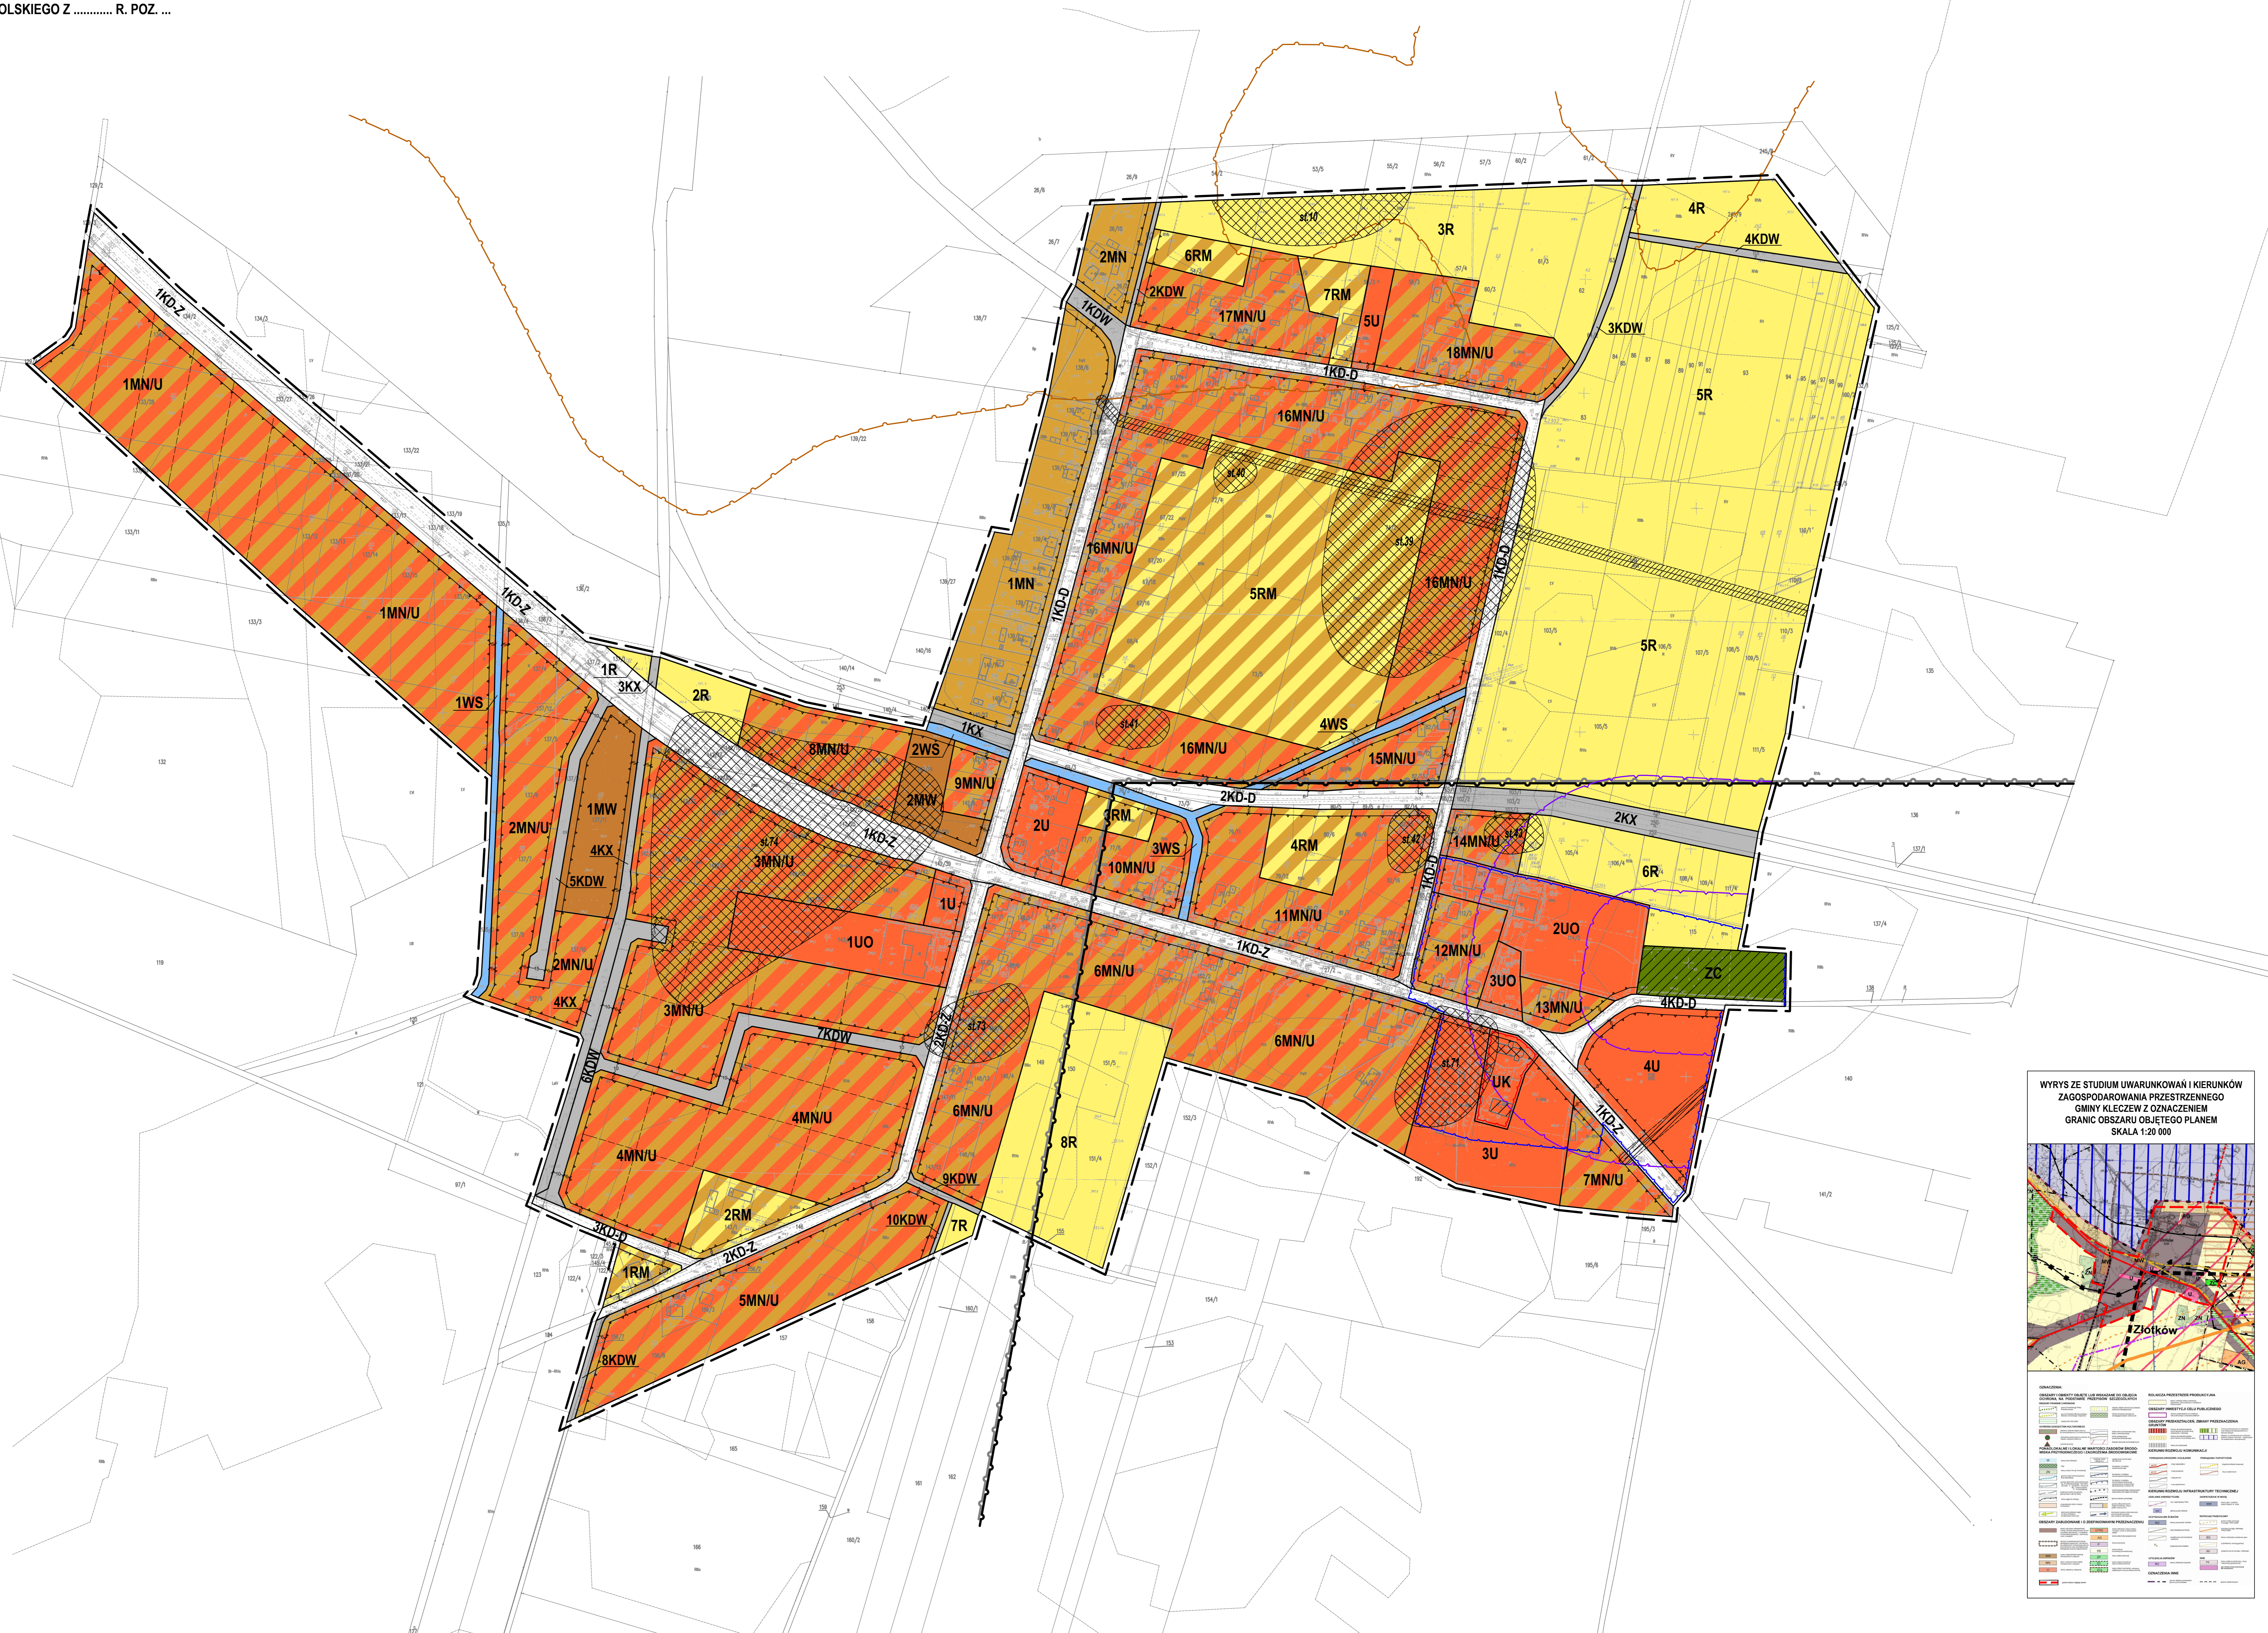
OLSKIEGO Z ........... R. POZ. ...

1KD-Z
1MN/U
1MN/U
1KD-Z
1WS
2MN/U
1R
3KX
2R
1MW
4KX
5KDW
2MN/U
4KX
3MN/U
3MN/U
8MN/U
2WS
2MW
9MN/U
1KD-Z
1U
1UO
1KX
2MN
6RM
2KDW
17MN/U
7RM
5U
18MN/U
1KDW
1KD-D
16MN/U
16MN/U
1MN
1KD-D
5RM
16MN/U
1KD-D
16MN/U
4WS
15MN/U
3R
4R
4KDW
3KDW
5R
5R
st.10
st.40
st.39
st.41
st.42
st.43
st.71
st.73
st.74
2KD-D
2U
3RM
3WS
10MN/U
4RM
11MN/U
1KD-D
14MN/U
2KX
6R
12MN/U
2UO
3UO
ZC
4KD-D
13MN/U
1KD-Z
6MN/U
6MN/U
2KD-Z
7KDW
4MN/U
4MN/U
6KDW
6MN/U
9KDW
8R
UK
4U
3U
7MN/U
1KD-Z
2RM
10KDW
7R
3KD-D
1RM
2KD-Z
5MN/U
8KDW

WYRYS ZE STUDIUM UWARUNKOWAŃ I KIERUNKÓW ZAGOSPODAROWANIA PRZESTRZENNEGO GMINY KLECZEW Z OZNACZENIEM GRANIC OBSZARU OBJĘTEGO PLANEM
SKALA 1:20 000

Złotków

OZNACZENIA:
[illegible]